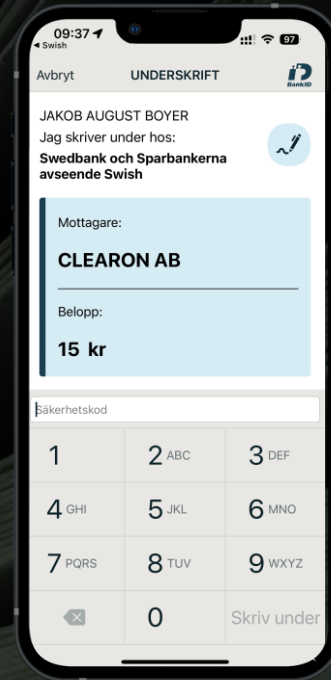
09:37
◂ Swish
97

Avbryt
UNDERSKRIFT
BankID

JAKOB AUGUST BOYER
Jag skriver under hos:
Swedbank och Sparbankerna avseende Swish

Mottagare:
CLEARON AB

Belopp:
15 kr

Säkerhetskod

1
2 ABC
3 DEF
4 GHI
5 JKL
6 MNO
7 PQRS
8 TUV
9 WXYZ
0
Skriv under